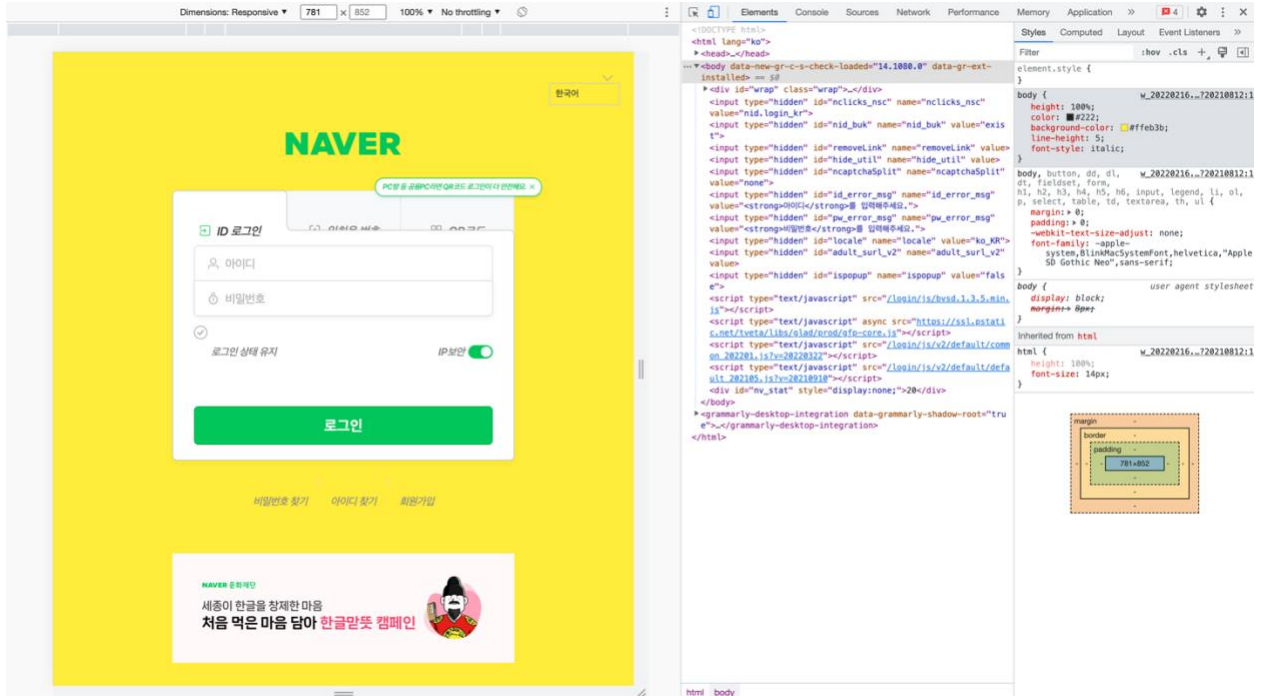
Dimensions: Responsive ▼ 781 × 852 100% ▼ No throttling ▼

한국어

NAVER

PC방 등 공용PC라면 QR코드 로그인이 더 안전해요. ×

ID 로그인 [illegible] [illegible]

아이디

비밀번호

로그인 상태 유지 IP보안

로그인

비밀번호 찾기 아이디 찾기 회원가입

NAVER 문화재단

세종이 한글을 창제한 마음

처음 먹은 마음 담아 한글맏뜻 캠페인

Elements Console Sources Network Performance Memory Application » 4

<!DOCTYPE html>
<html lang="ko">
▶<head>…</head>
··· ▼<body data-new-gr-c-s-check-loaded="14.1080.0" data-gr-ext-installed> == $0
▶<div id="wrap" class="wrap">…</div>
<input type="hidden" id="nclicks_nsc" name="nclicks_nsc" value="nid.login_kr">
<input type="hidden" id="nid_buk" name="nid_buk" value="exist">
<input type="hidden" id="removeLink" name="removeLink" value>
<input type="hidden" id="hide_util" name="hide_util" value>
<input type="hidden" id="ncaptchaSplit" name="ncaptchaSplit" value="none">
<input type="hidden" id="id_error_msg" name="id_error_msg" value="<strong>아이디</strong>를 입력해주세요.">
<input type="hidden" id="pw_error_msg" name="pw_error_msg" value="<strong>비밀번호</strong>를 입력해주세요.">
<input type="hidden" id="locale" name="locale" value="ko_KR">
<input type="hidden" id="adult_surl_v2" name="adult_surl_v2" value>
<input type="hidden" id="ispopup" name="ispopup" value="false">
<script type="text/javascript" src="/login/js/bvsd.1.3.5.min.js"></script>
<script type="text/javascript" async src="https://ssl.pstatic.net/tveta/libs/glad/prod/gfp-core.js"></script>
<script type="text/javascript" src="/login/js/v2/default/common_202201.js?v=20220322"></script>
<script type="text/javascript" src="/login/js/v2/default/default_202105.js?v=20210910"></script>
<div id="nv_stat" style="display:none;">20</div>
</body>
▶<grammarly-desktop-integration data-grammarly-shadow-root="true">…</grammarly-desktop-integration>
</html>

html body

Styles Computed Layout Event Listeners »

Filter :hov .cls +

element.style {
}
body { w_20220216…?20210812:1
height: 100%;
color: #222;
background-color: #ffeb3b;
line-height: 5;
font-style: italic;
}
body, button, dd, dl, w_20220216…?20210812:1
dt, fieldset, form, h1, h2, h3, h4, h5, h6, input, legend, li, ol, p, select, table, td, textarea, th, ul {
margin: ▶ 0;
padding: ▶ 0;
-webkit-text-size-adjust: none;
font-family: -apple-system,BlinkMacSystemFont,helvetica,"Apple SD Gothic Neo",sans-serif;
}
body { user agent stylesheet
display: block;
margin: 8px;
}
Inherited from html
html { w_20220216…?20210812:1
height: 100%;
font-size: 14px;
}

margin -
border -
padding -
- 781×852 -
-
-
-